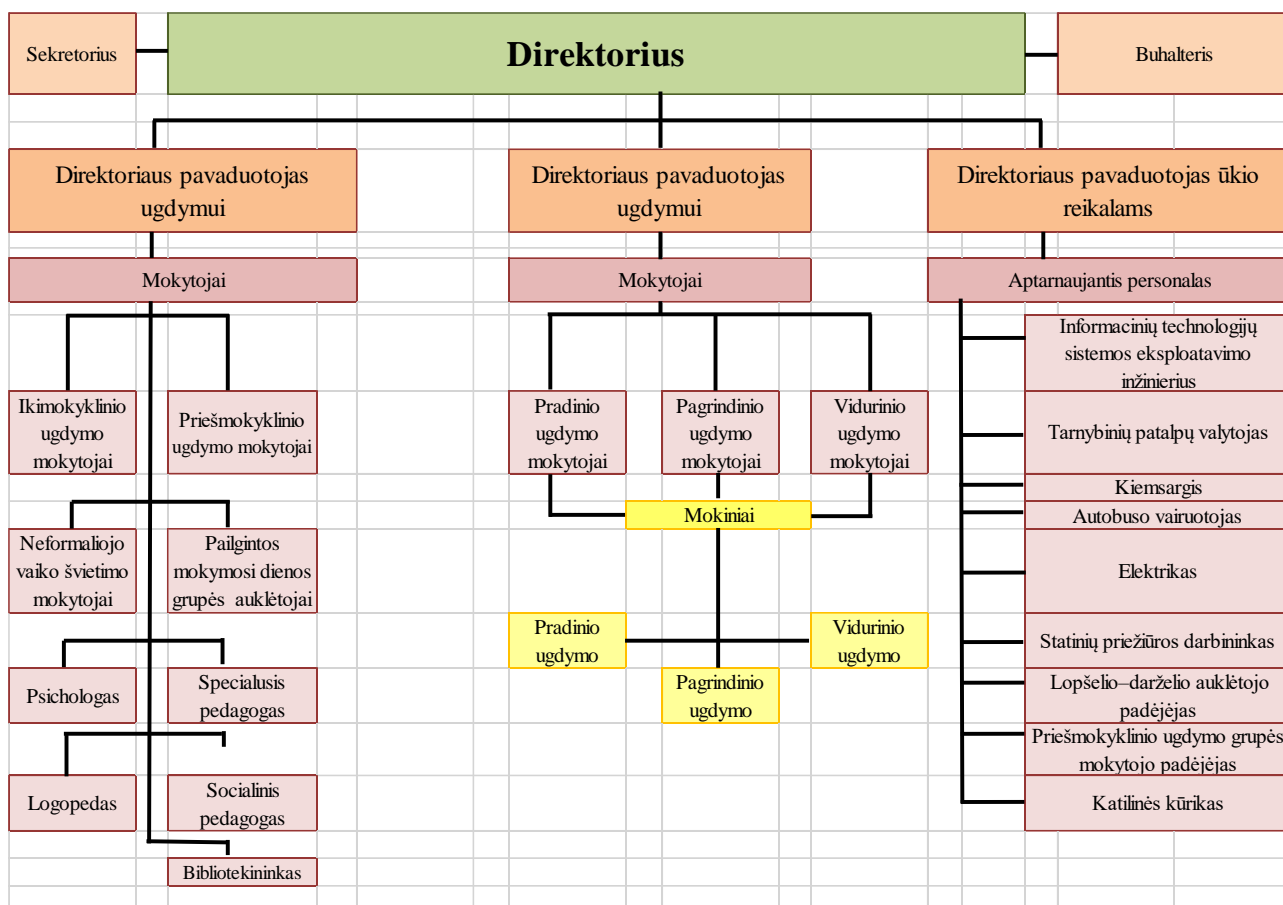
Sekretorius

Direktorius

Buhalteris

Direktoriaus pavaduotojas ugdymui

Direktoriaus pavaduotojas ugdymui

Direktoriaus pavaduotojas ūkio reikalams

Mokytojai

Mokytojai

Aptarnaujantis personalas

Ikimokyklinio ugdymo mokytojai

Priešmokyklinio ugdymo mokytojai

Neformaliojo vaiko švietimo mokytojai

Pailgintos mokymosi dienos grupės auklėtojai

Psichologas

Specialusis pedagogas

Logopedas

Socialinis pedagogas

Bibliotekininkas

Pradinio ugdymo mokytojai

Pagrindinio ugdymo mokytojai

Vidurinio ugdymo mokytojai

Mokiniai

Pradinio ugdymo

Vidurinio ugdymo

Pagrindinio ugdymo

Informacinių technologijų sistemos eksploatavimo inžinierius

Tarnybinių patalpų valytojas

Kiemsargis

Autobuso vairuotojas

Elektrikas

Statinių priežiūros darbininkas

Lopšelio–darželio auklėtojo padėjėjas

Priešmokyklinio ugdymo grupės mokytojo padėjėjas

Katilinės kūrikas